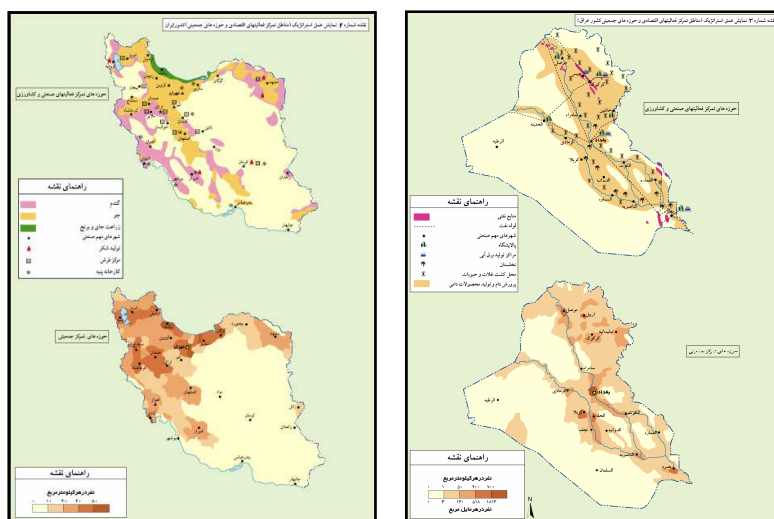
نقشه شماره ۲: نمایش عمق استراتژیک (مناطق تمرکز فعالیتهای اقتصادی و حوزه‌های جمعیتی) کشور ایران

حوزه‌های تمرکز فعالیتهای صنعتی و کشاورزی

راهنمای نقشه

گندم

جو

زراعت چای و برنج

شهرهای مهم صنعتی

تولید شکر

مراکز فرش

کارخانه پنبه

حوزه‌های تمرکز جمعیتی

راهنمای نقشه

نفر در هر کیلومتر مربع

نقشه شماره ۳: نمایش عمق استراتژیک (مناطق تمرکز فعالیتهای اقتصادی و حوزه‌های جمعیتی کشور عراق)

حوزه‌های تمرکز فعالیتهای صنعتی و کشاورزی

راهنمای نقشه

منابع نفتی

لوله نفت

شهرهای مهم صنعتی

پالایشگاه

مراکز تولید برق آبی

نخلستان

محل کشت غلات و حبوبات

پرورش دام و تولید محصولات دامی

حوزه‌های تمرکز جمعیتی

راهنمای نقشه

نفر در هر کیلومتر مربع

نفر در هر مایل مربع

بغداد